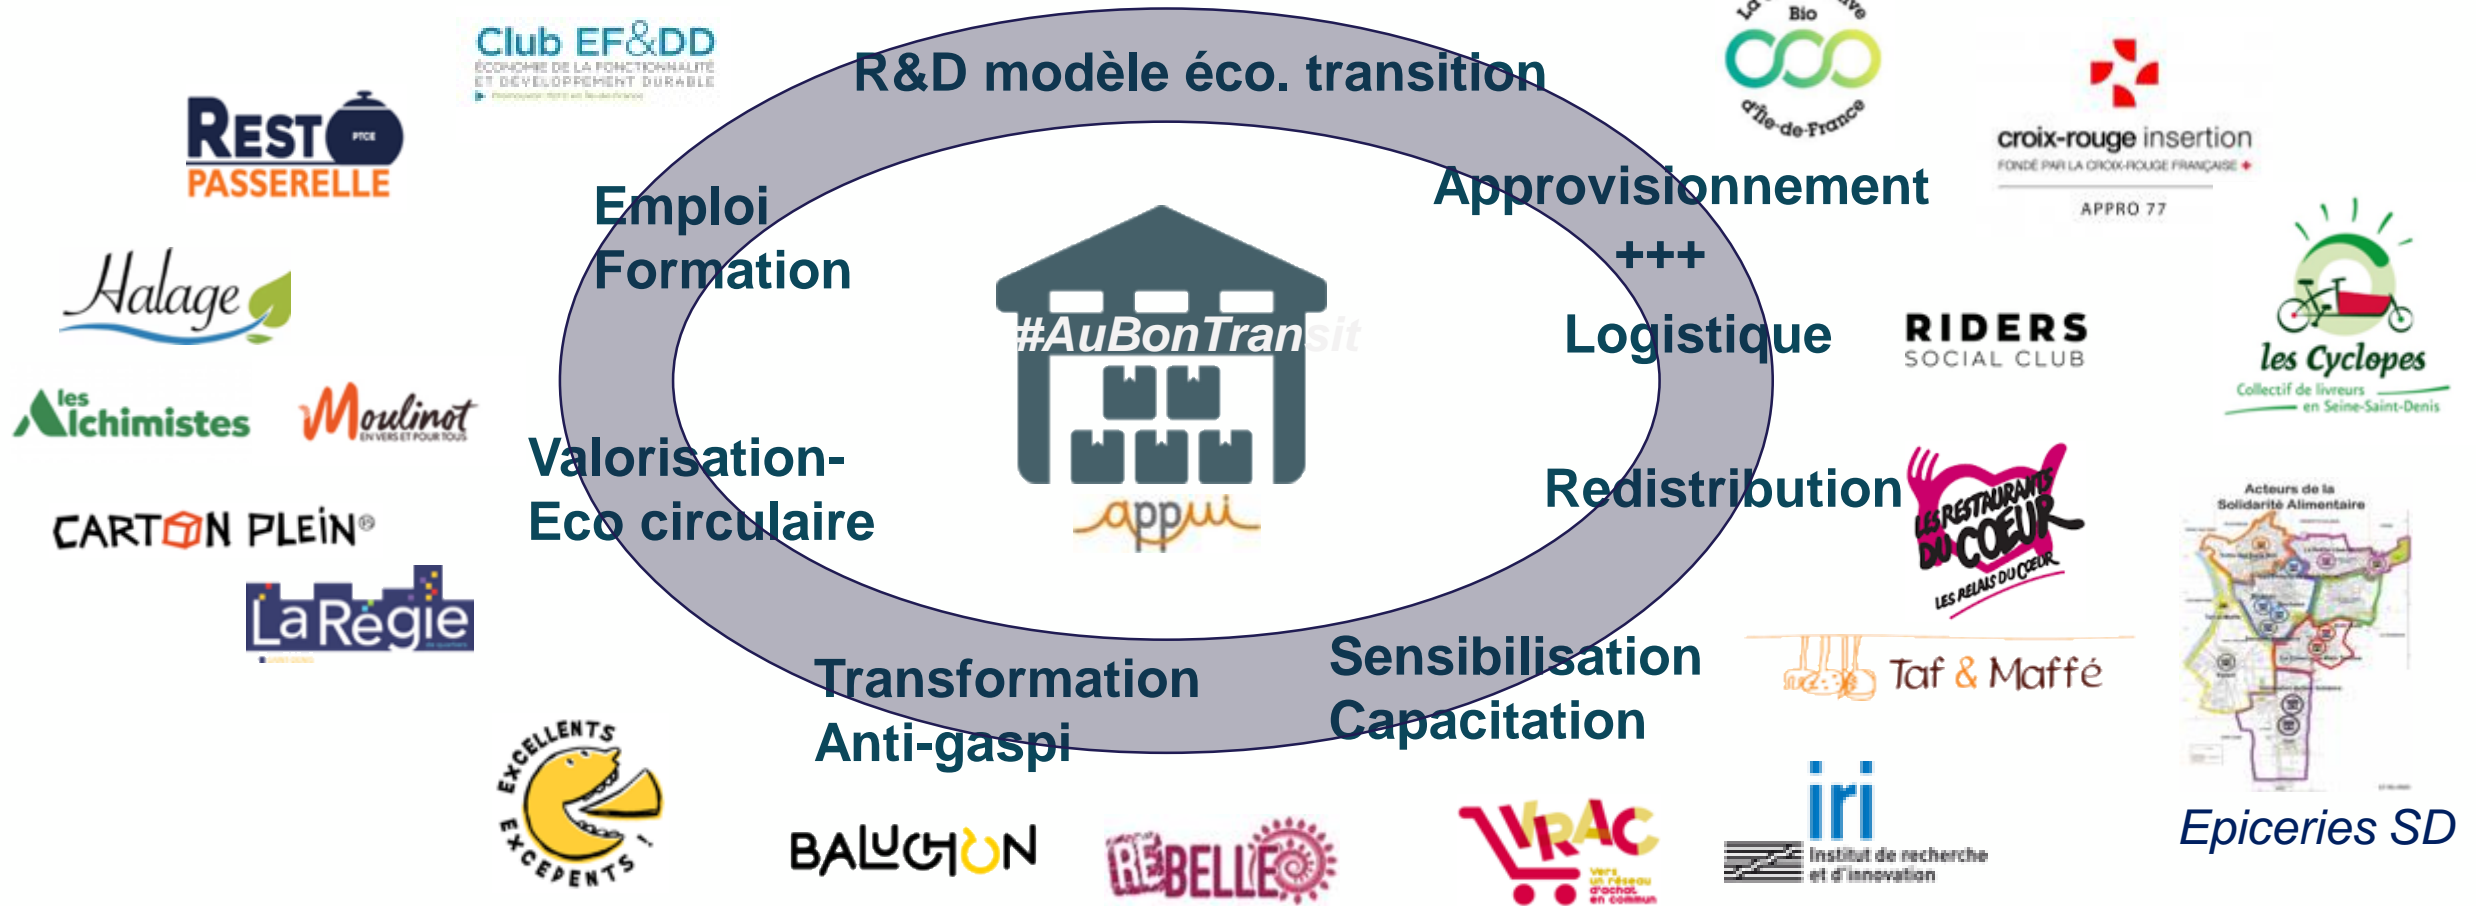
Club EF&DD
ÉCONOMIE DE LA FONCTIONNALITÉ ET DÉVELOPPEMENT DURABLE

R&D modèle éco. transition

La Bio d'Île-de-France

croix-rouge insertion
FONDÉ PAR LA CROIX-ROUGE FRANÇAISE
APPRO 77

REST PTCE PASSERELLE

Emploi
Formation

Approvisionnement
+++
Logistique

RIDERS SOCIAL CLUB

les Cyclopes
Collectif de livreurs en Seine-Saint-Denis

Halage

les Alchimistes

Moulinot
EN VERS ET POUR TOUS

#AuBonTransit

appui

Valorisation-
Eco circulaire

Redistribution

LES RESTAURANTS DU COEUR
LES RELAIS DU COEUR

CARTON PLEIN®

LaRégie

Acteurs de la Solidarité Alimentaire

Taf & Maffé

Transformation
Anti-gaspi

Sensibilisation
Capacitation

EXCELLENTS EXCEPENTS !

BALUCHON

REBELLE

VRAC
vers un réseau d'achat en commun

iri
Institut de recherche et d'innovation

Epiceries SD